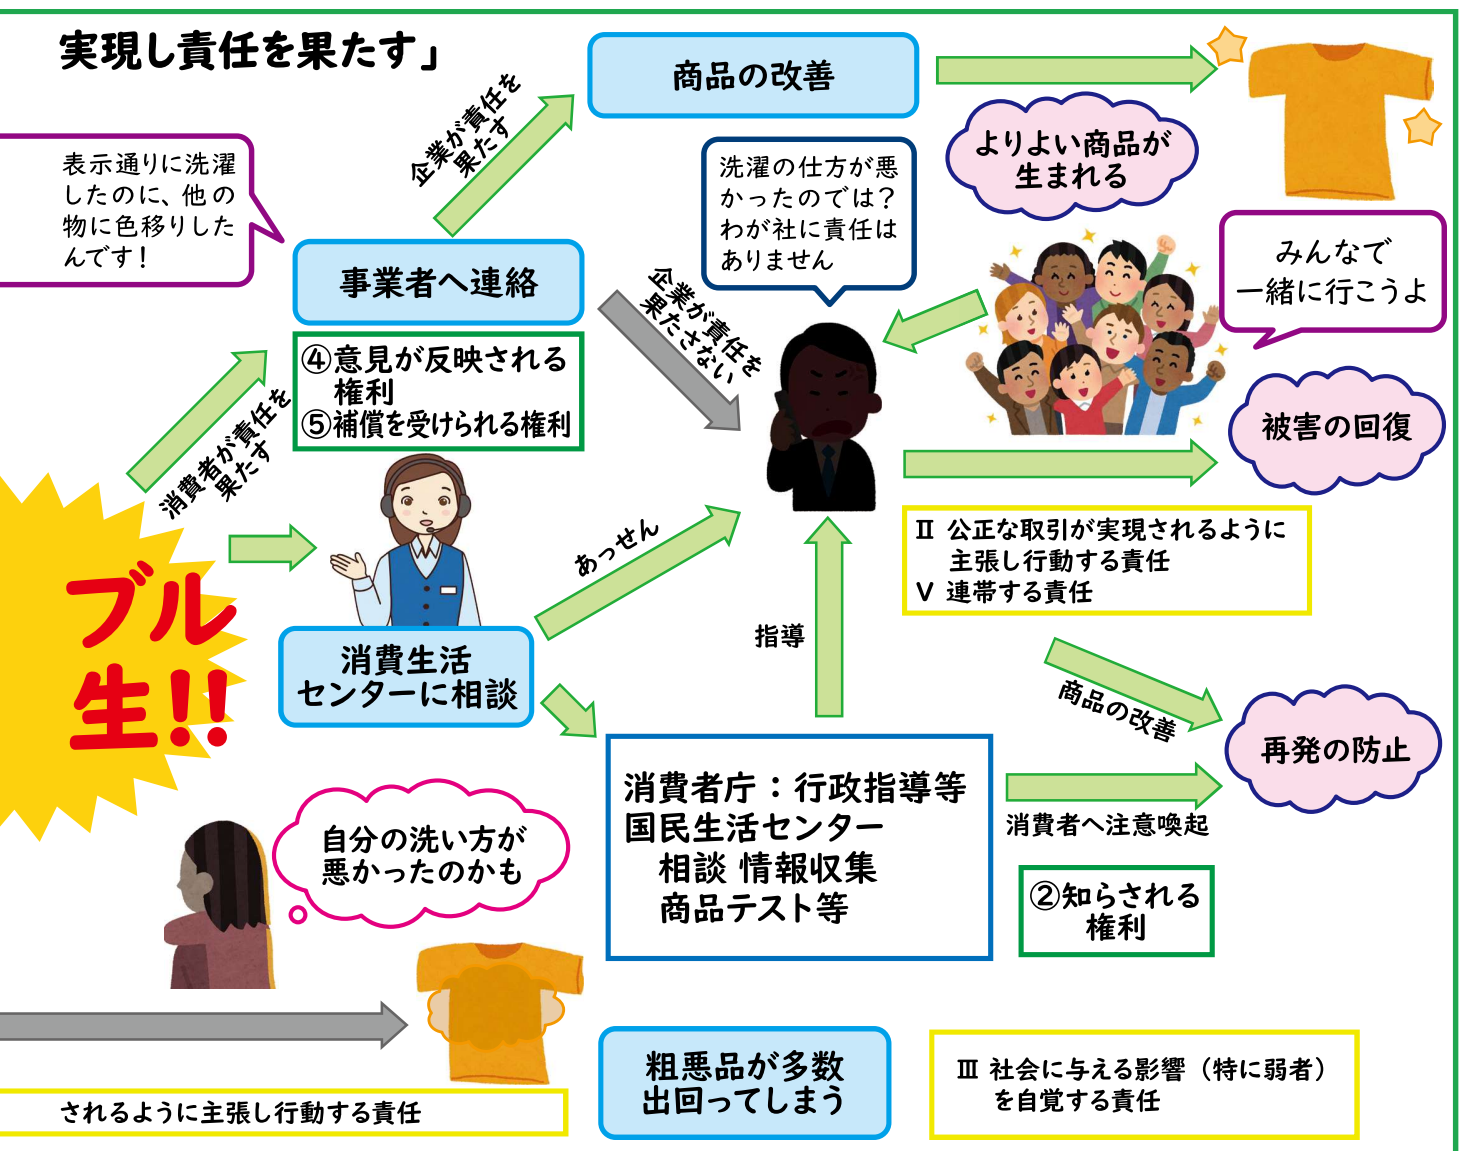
実現し責任を果たす」

商品の改善

よりよい商品が生まれる

表示通りに洗濯したのに、他の物に色移りしたんです！

企業が責任を果たす

洗濯の仕方が悪かったのでは？わが社に責任はありません

事業者へ連絡

④意見が反映される権利
⑤補償を受けられる権利

企業が責任を果たさない

みんなで一緒に行こうよ

被害の回復

消費者が責任を果たす

Ⅱ 公正な取引が実現されるように主張し行動する責任
Ⅴ 連帯する責任

ブル
生!!

あっせん

消費生活センターに相談

指導

商品の改善

再発の防止

消費者庁：行政指導等
国民生活センター
相談 情報収集
商品テスト等

消費者へ注意喚起

②知らされる権利

自分の洗い方が悪かったのかも

されるように主張し行動する責任

粗悪品が多数出回ってしまう

Ⅲ 社会に与える影響（特に弱者）を自覚する責任